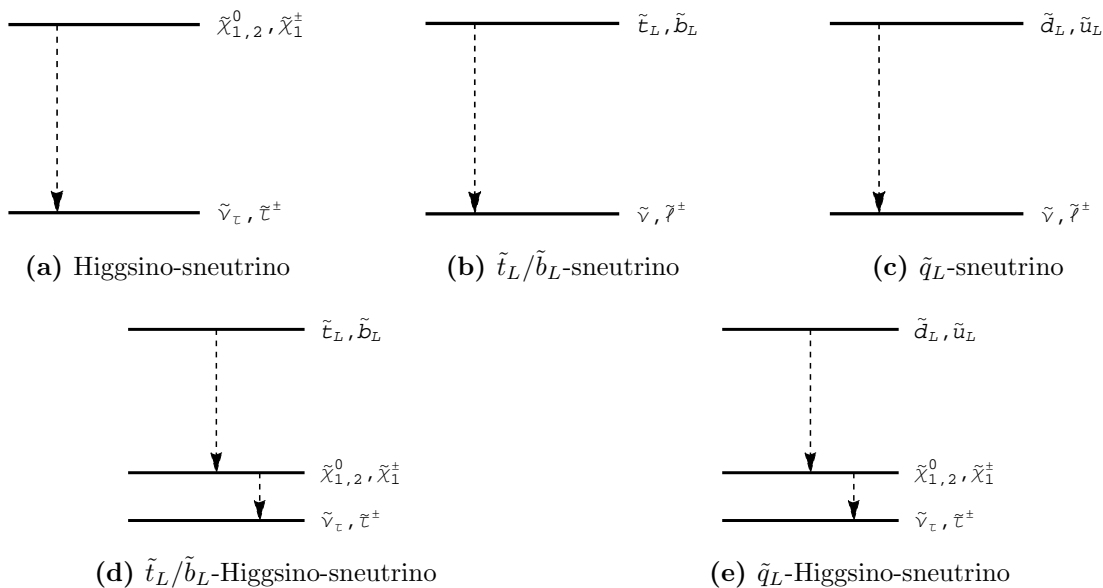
$\tilde{\chi}^0_{1,2}, \tilde{\chi}^\pm_1$

$\tilde{\nu}_\tau, \tilde{\tau}^\pm$

**(a)** Higgsino-sneutrino

$\tilde{t}_L, \tilde{b}_L$

$\tilde{\nu}, \tilde{\ell}^\pm$

**(b)** $\tilde{t}_L/\tilde{b}_L$-sneutrino

$\tilde{d}_L, \tilde{u}_L$

$\tilde{\nu}, \tilde{\ell}^\pm$

**(c)** $\tilde{q}_L$-sneutrino

$\tilde{t}_L, \tilde{b}_L$

$\tilde{\chi}^0_{1,2}, \tilde{\chi}^\pm_1$

$\tilde{\nu}_\tau, \tilde{\tau}^\pm$

**(d)** $\tilde{t}_L/\tilde{b}_L$-Higgsino-sneutrino

$\tilde{d}_L, \tilde{u}_L$

$\tilde{\chi}^0_{1,2}, \tilde{\chi}^\pm_1$

$\tilde{\nu}_\tau, \tilde{\tau}^\pm$

**(e)** $\tilde{q}_L$-Higgsino-sneutrino